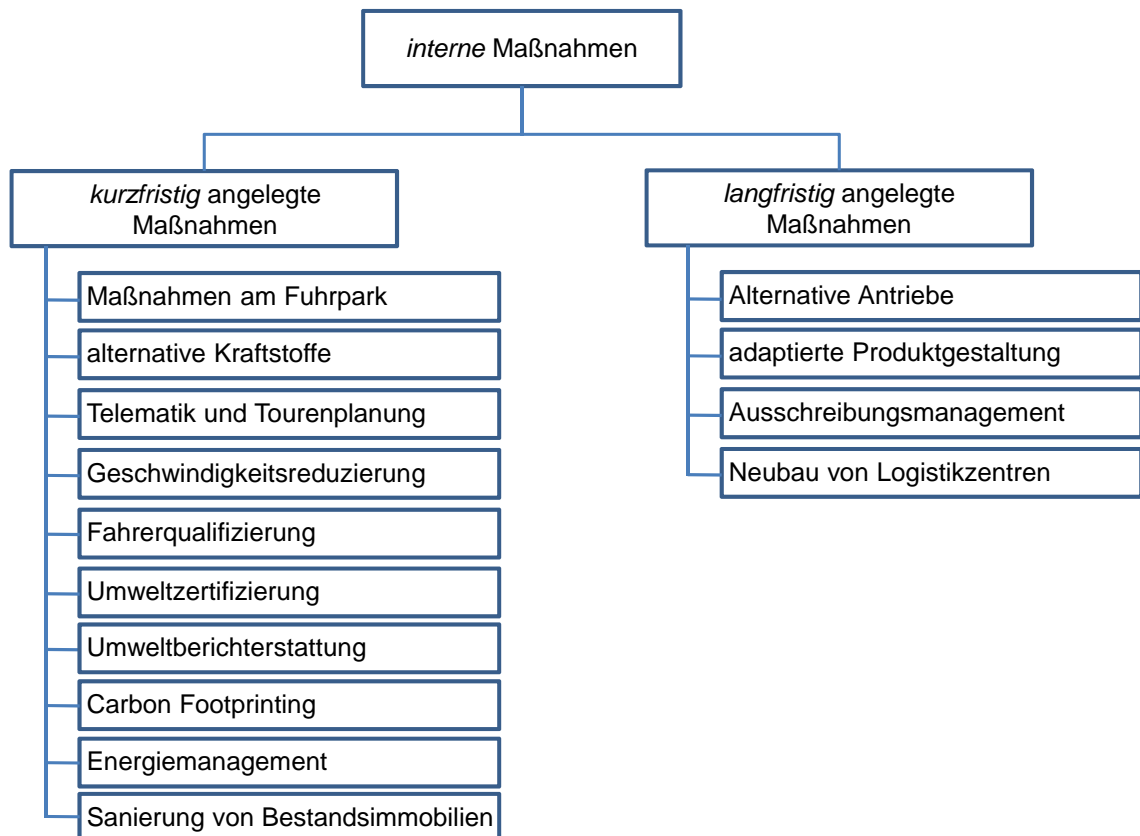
interne Maßnahmen

kurzfristig angelegte Maßnahmen

Maßnahmen am Fuhrpark

alternative Kraftstoffe

Telematik und Tourenplanung

Geschwindigkeitsreduzierung

Fahrerqualifizierung

Umweltzertifizierung

Umweltberichterstattung

Carbon Footprinting

Energiemanagement

Sanierung von Bestandsimmobilien

langfristig angelegte Maßnahmen

Alternative Antriebe

adaptierte Produktgestaltung

Ausschreibungsmanagement

Neubau von Logistikzentren